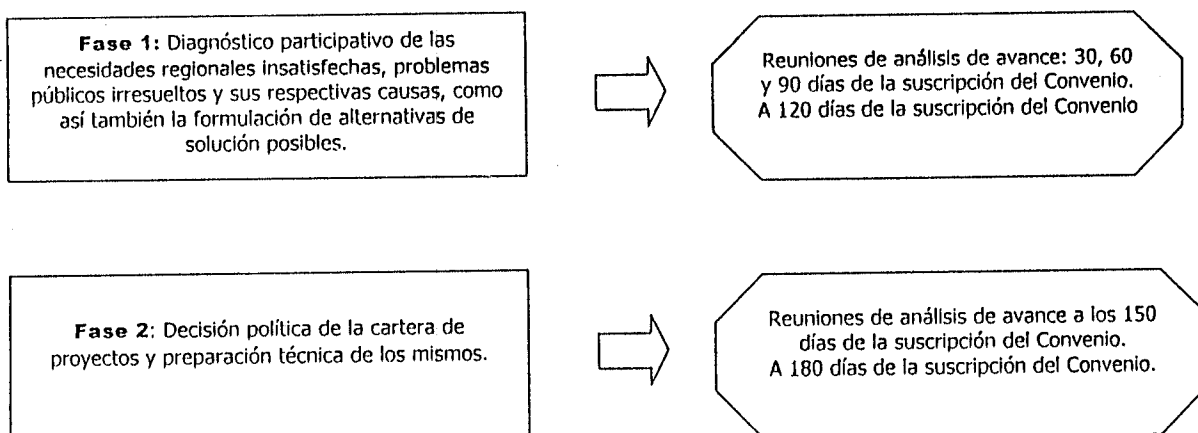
**Fase 1:** Diagnóstico participativo de las necesidades regionales insatisfechas, problemas públicos irresueltos y sus respectivas causas, como así también la formulación de alternativas de solución posibles.

Reuniones de análisis de avance: 30, 60 y 90 días de la suscripción del Convenio. A 120 días de la suscripción del Convenio

**Fase 2**: Decisión política de la cartera de proyectos y preparación técnica de los mismos.

Reuniones de análisis de avance a los 150 días de la suscripción del Convenio. A 180 días de la suscripción del Convenio.